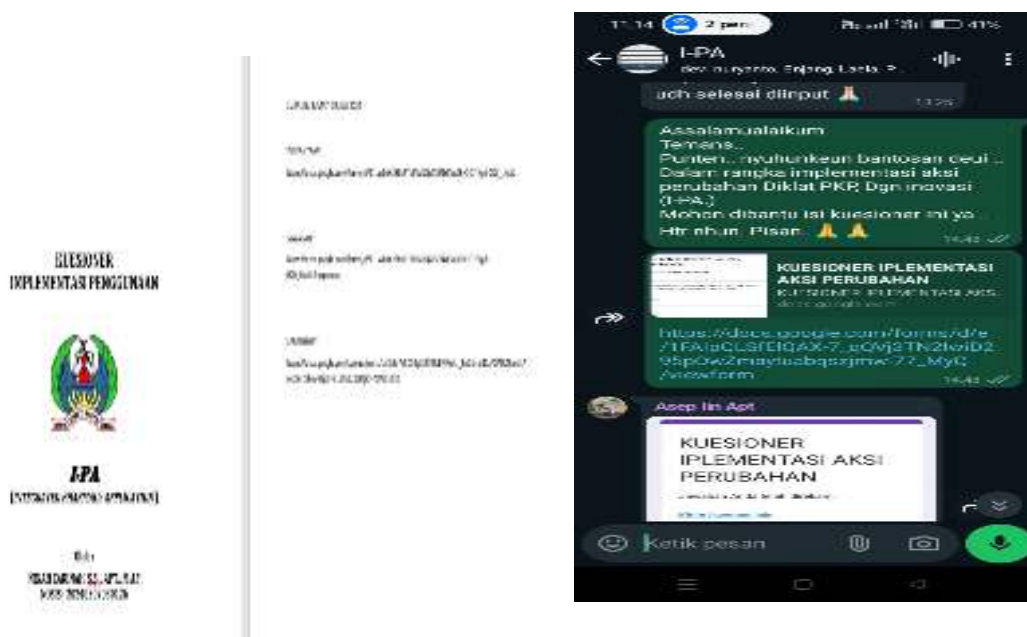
KUESIONER
IMPLEMENTASI PENGGUNAAN

I-PA

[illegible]

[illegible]

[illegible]

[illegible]

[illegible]

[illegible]

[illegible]

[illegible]

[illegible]

11:14 2 pesan 41%

I-PA
dev. nuryanto, Enjang, Lesta, P...

uch selesai diinput 🙏

Assalamualaikum
Temans..
Punten.. nyuhunkeun bantosan deui ..
Dalam rangka implementasi aksi perubahan Diklat PKP, Dgn inovasi (I-PA )
Mohon dibantu isi kuesioner ini ya..
Htr nhun. Pisan. 🙏 🙏
14:46

KUESIONER IPLEMENTASI AKSI PERUBAHAN
KUESIONER IPLEMENTASI AKSI...
docs.google.com

https://docs.google.com/forms/d/e/1FAIpQLSfElQAX-7_eOVj3TN2lwiD295pOw2maytuabqszjmw77_MyQ/viewform
14:46

Asep Iin Apt
KUESIONER IPLEMENTASI AKSI PERUBAHAN

Ketik pesan